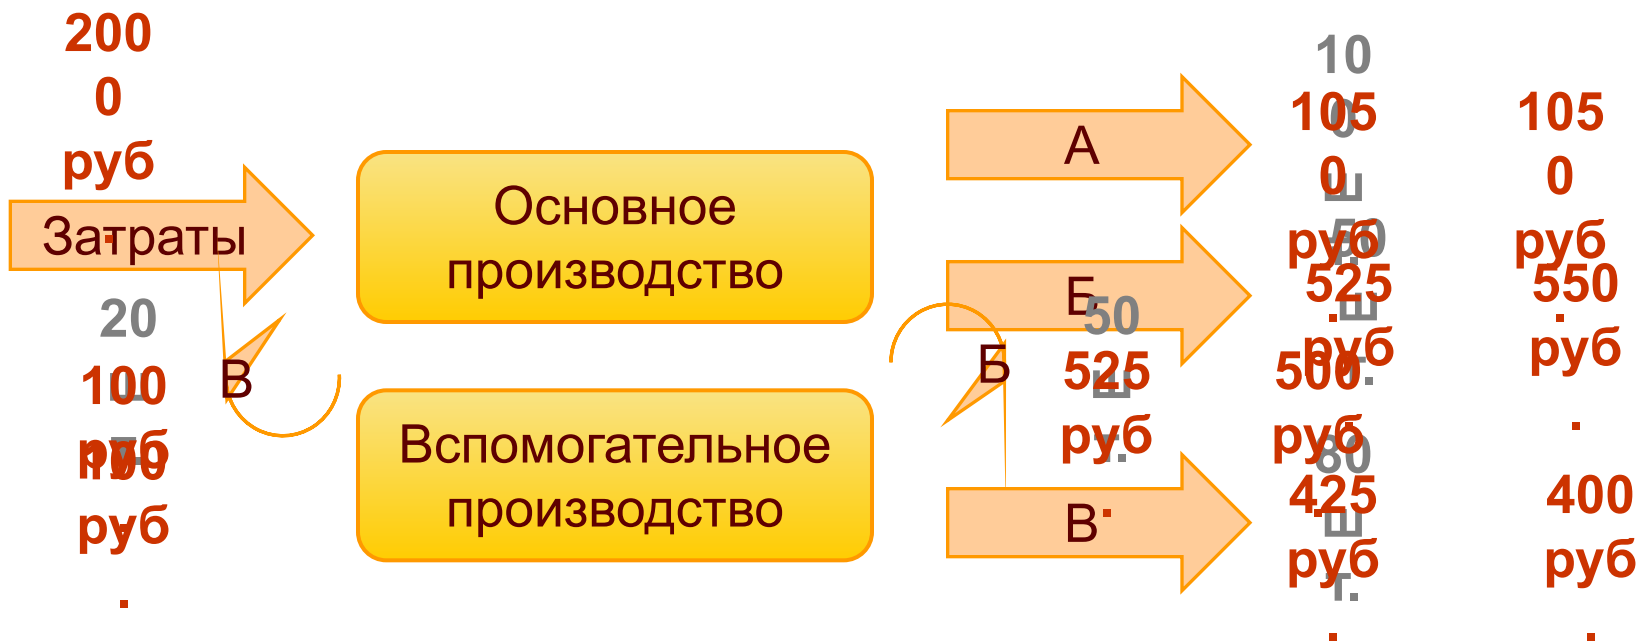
2000 руб.

Затраты

20

100 руб

В

руб.

Основное производство

Вспомогательное производство

А

Б

В

Б

50

525 руб.

10

1050 руб

525

руб

500

руб

80

425 руб

1050 руб

550

руб

.

400

руб

.